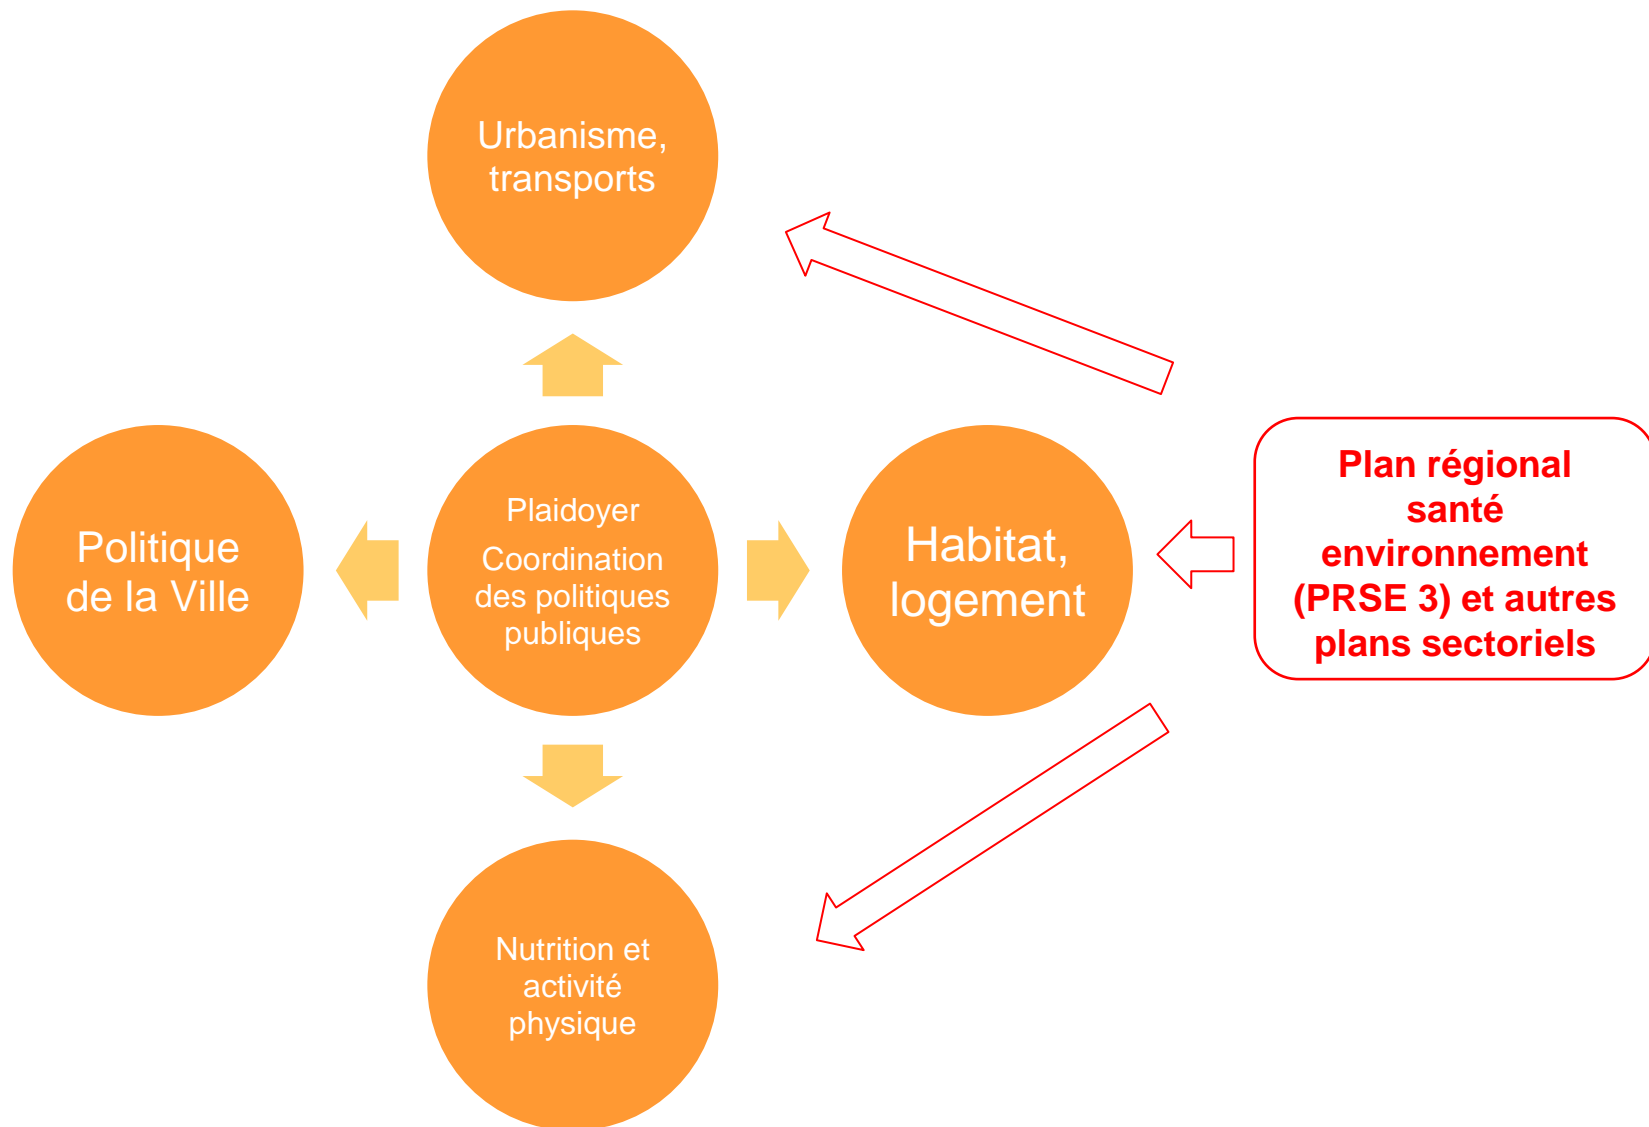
Urbanisme, transports

Politique de la Ville

Plaidoyer
Coordination des politiques publiques

Habitat, logement

Plan régional santé environnement (PRSE 3) et autres plans sectoriels

Nutrition et activité physique